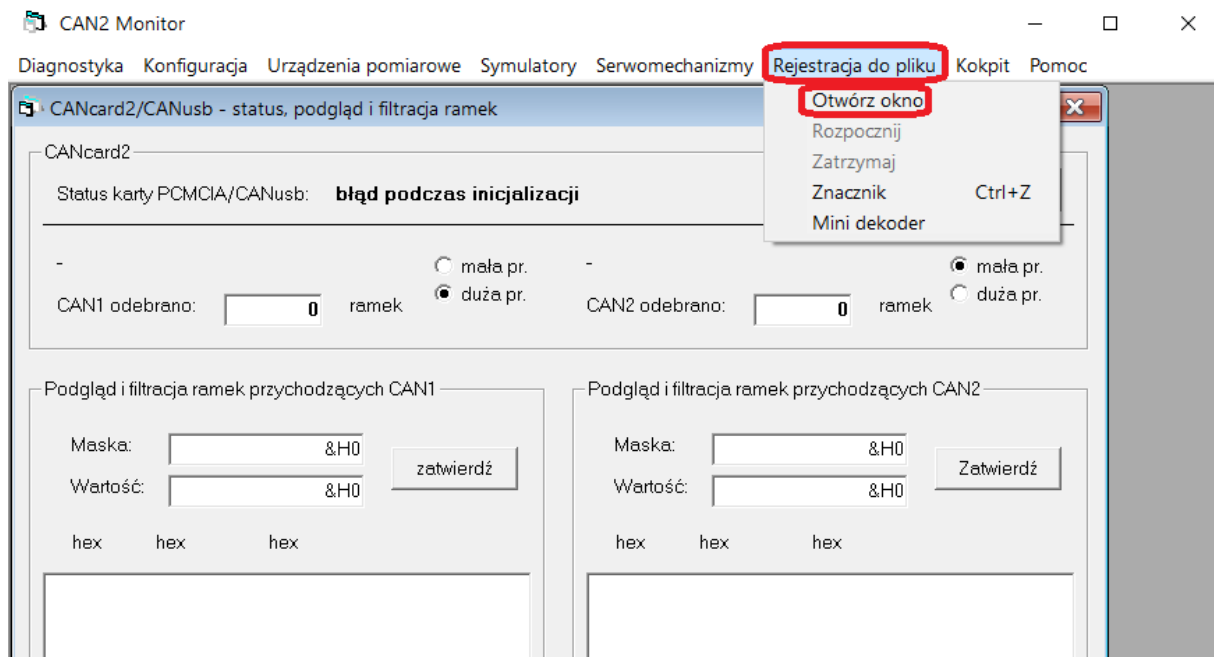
CAN2 Monitor

Diagnostyka Konfiguracja Urządzenia pomiarowe Symulatory Serwomechanizmy Rejestracja do pliku Kokpit Pomoc

CANcard2/CANusb - status, podgląd i filtracja ramek

Otwórz okno
Rozpocznij
Zatrzymaj
Znacznik Ctrl+Z
Mini dekoder

CANcard2

Status karty PCMCIA/CANusb: błąd podczas inicjalizacji

-
CAN1 odebrano: 0 ramek
mała pr.
duża pr.

-
CAN2 odebrano: 0 ramek
mała pr.
duża pr.

Podgląd i filtracja ramek przychodzących CAN1
Maska: &H0
Wartość: &H0
zatwierdź
hex hex hex

Podgląd i filtracja ramek przychodzących CAN2
Maska: &H0
Wartość: &H0
Zatwierdź
hex hex hex